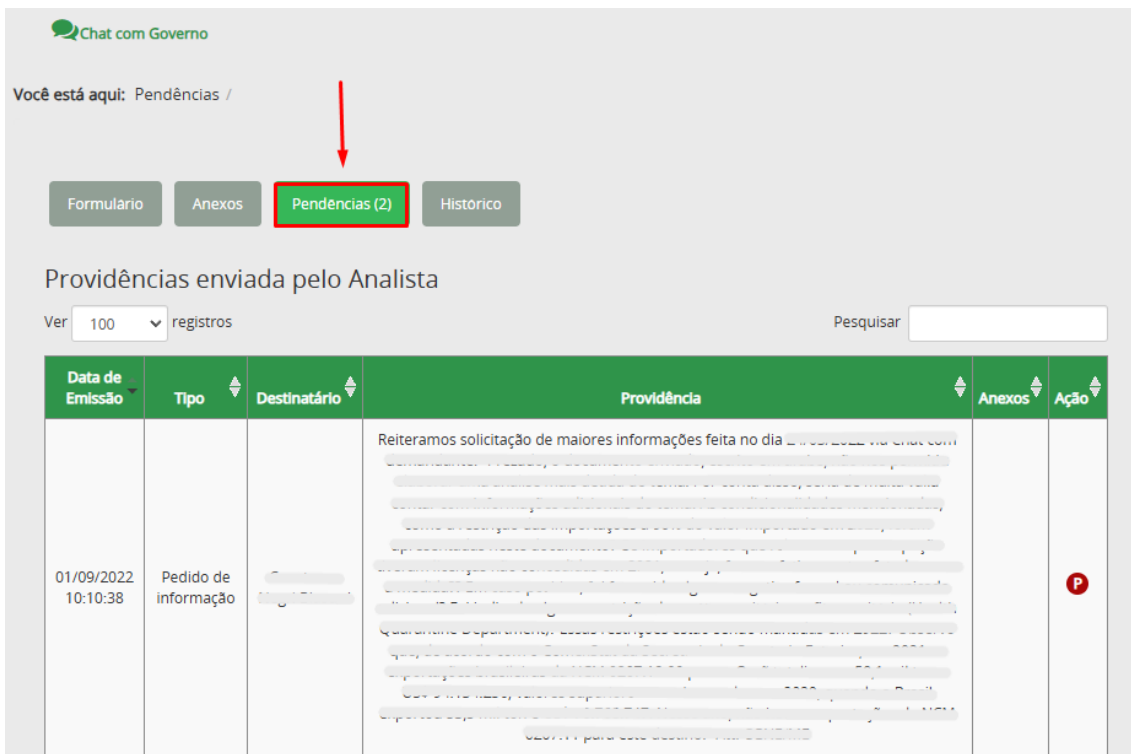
Chat com Governo

Você está aqui: Pendências /

Formulario Anexos Pendências (2) Histórico

Providências enviada pelo Analista

Ver 100 registros

Pesquisar

| Data de Emissão | Tipo | Destinatário | Providência | Anexos | Ação |
|---|---|---|---|---|---|
| 01/09/2022 10:10:38 | Pedido de informação | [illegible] | Reiteramos solicitação de maiores informações feita no dia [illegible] | | P |